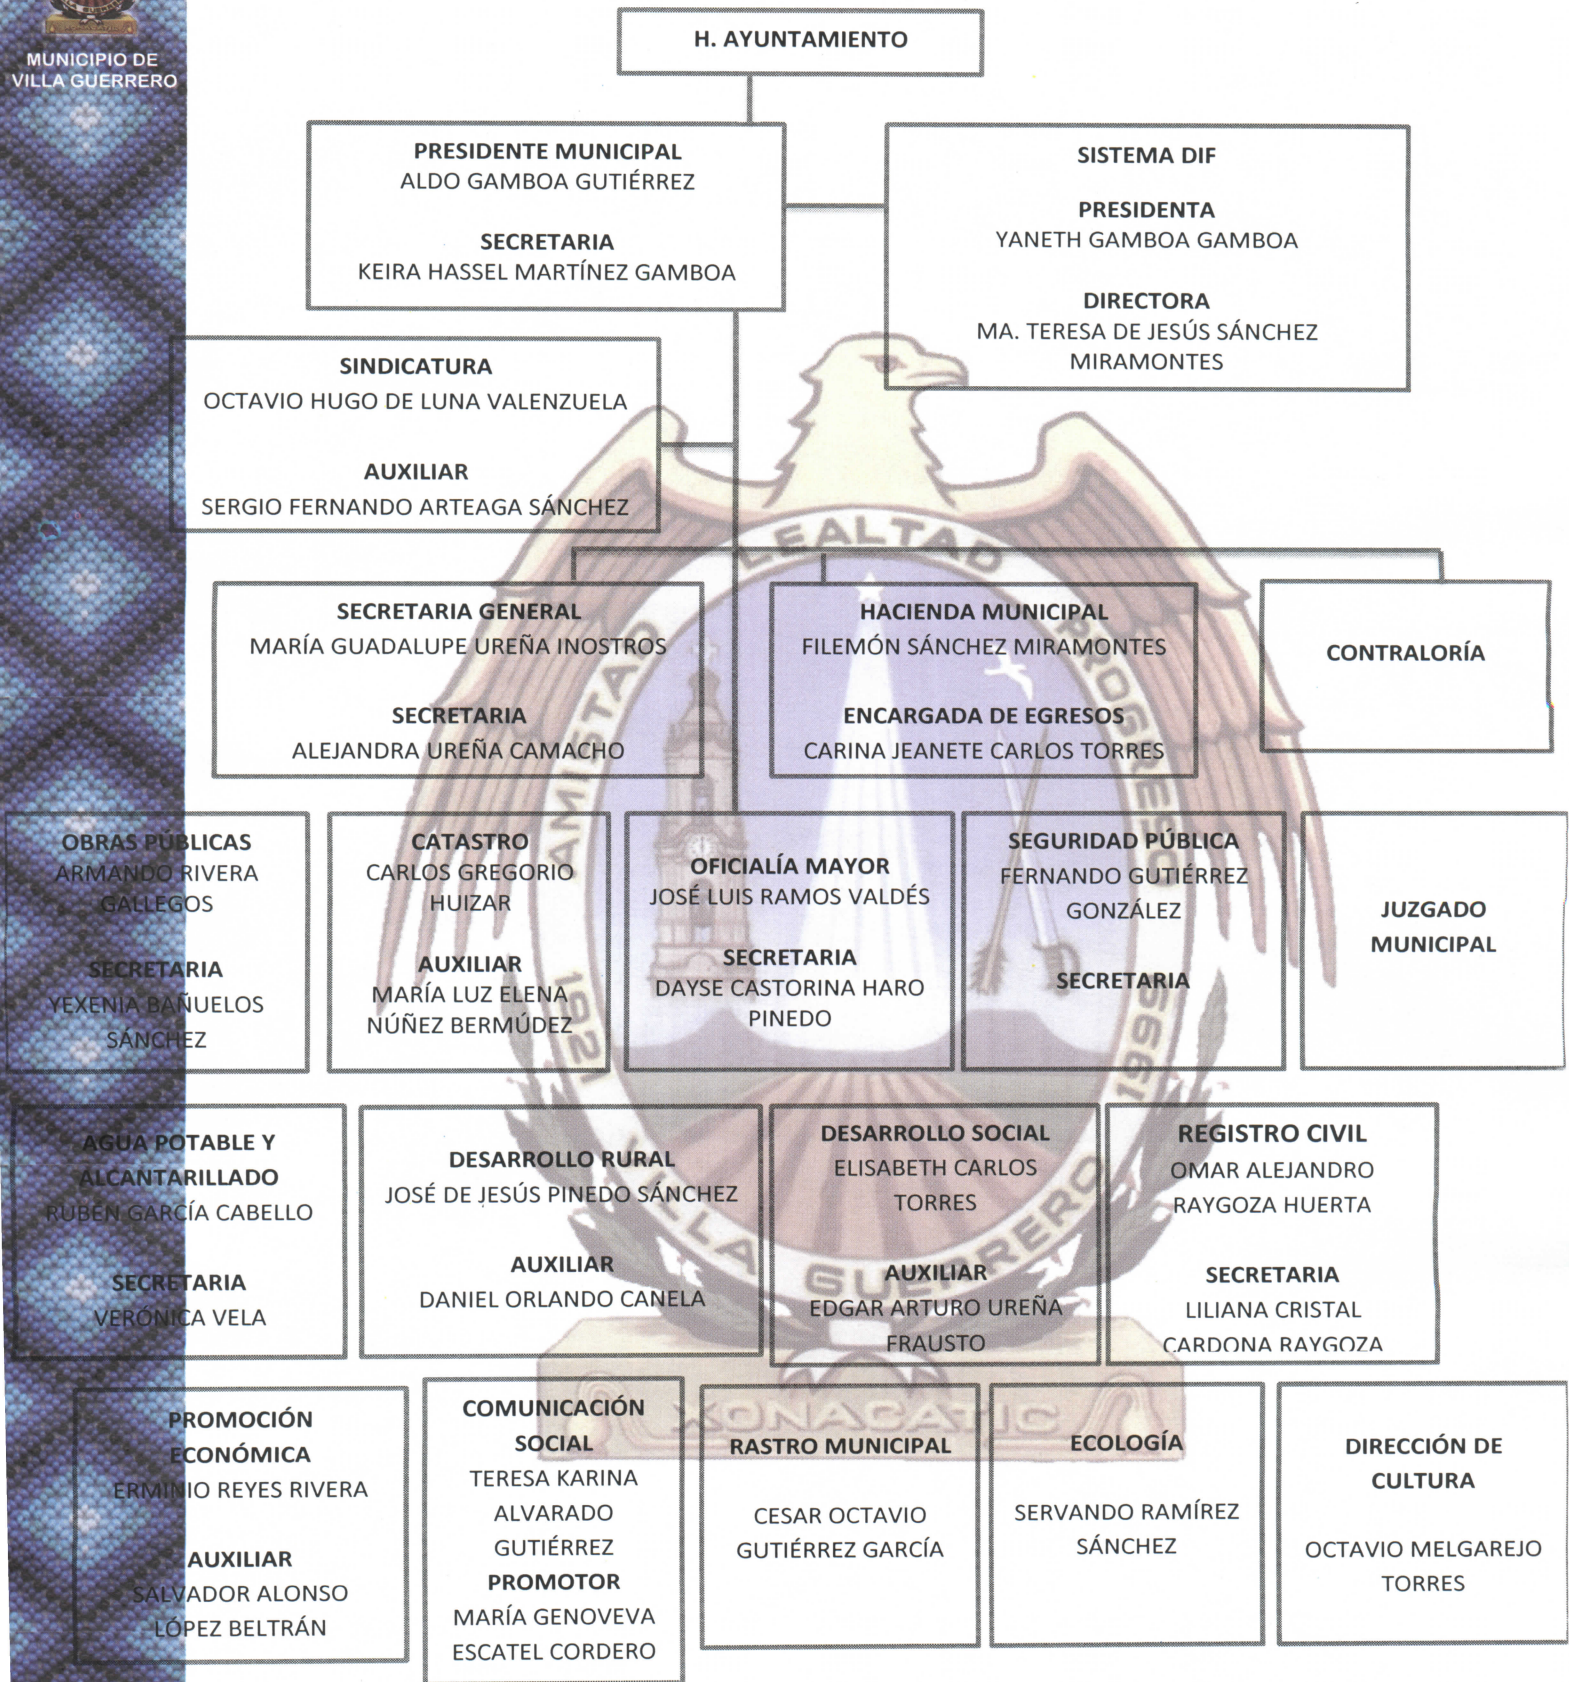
MUNICIPIO DE VILLA GUERRERO

H. AYUNTAMIENTO

PRESIDENTE MUNICIPAL
ALDO GAMBOA GUTIÉRREZ

SECRETARIA
KEIRA HASSEL MARTÍNEZ GAMBOA

SISTEMA DIF

PRESIDENTA
YANETH GAMBOA GAMBOA

DIRECTORA
MA. TERESA DE JESÚS SÁNCHEZ MIRAMONTES

SINDICATURA
OCTAVIO HUGO DE LUNA VALENZUELA

AUXILIAR
SERGIO FERNANDO ARTEAGA SÁNCHEZ

SECRETARIA GENERAL
MARÍA GUADALUPE UREÑA INOSTROS

SECRETARIA
ALEJANDRA UREÑA CAMACHO

HACIENDA MUNICIPAL
FILEMÓN SÁNCHEZ MIRAMONTES

ENCARGADA DE EGRESOS
CARINA JEANETE CARLOS TORRES

CONTRALORÍA

OBRAS PÚBLICAS
ARMANDO RIVERA GALLEGOS

SECRETARIA
YEXENIA BAÑUELOS SÁNCHEZ

CATASTRO
CARLOS GREGORIO HUIZAR

AUXILIAR
MARÍA LUZ ELENA NÚÑEZ BERMÚDEZ

OFICIALÍA MAYOR
JOSÉ LUIS RAMOS VALDÉS

SECRETARIA
DAYSE CASTORINA HARO PINEDO

SEGURIDAD PÚBLICA
FERNANDO GUTIÉRREZ GONZÁLEZ

SECRETARIA

JUZGADO MUNICIPAL

AGUA POTABLE Y ALCANTARILLADO
RUBÉN GARCÍA CABELLO

SECRETARIA
VERÓNICA VELA

DESARROLLO RURAL
JOSÉ DE JESÚS PINEDO SÁNCHEZ

AUXILIAR
DANIEL ORLANDO CANELA

DESARROLLO SOCIAL
ELISABETH CARLOS TORRES

AUXILIAR
EDGAR ARTURO UREÑA FRAUSTO

REGISTRO CIVIL
OMAR ALEJANDRO RAYGOZA HUERTA

SECRETARIA
LILIANA CRISTAL CARDONA RAYGOZA

PROMOCIÓN ECONÓMICA
ERMINIO REYES RIVERA

AUXILIAR
SALVADOR ALONSO LÓPEZ BELTRÁN

COMUNICACIÓN SOCIAL
TERESA KARINA ALVARADO GUTIÉRREZ
PROMOTOR
MARÍA GENOVEVA ESCATEL CORDERO

RASTRO MUNICIPAL

CESAR OCTAVIO GUTIÉRREZ GARCÍA

ECOLOGÍA

SERVANDO RAMÍREZ SÁNCHEZ

DIRECCIÓN DE CULTURA

OCTAVIO MELGAREJO TORRES

LEALTAD PROGRESO AMISTAD VILLA GUERRERO 1921 1995 XONACATIC